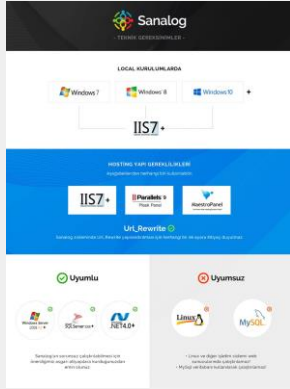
Sanalog
- TEKNİK GEREKSİNİMLER -

LOCAL KURULUMLARDA

Windows 7
Windows 8
Windows10
+

IIS7+

HOSTING YAPI GEREKLİLİKLERİ
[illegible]

IIS7+
Parallels Plesk Panel
MaestroPanel

Url_Rewrite
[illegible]

Uyumlu

Windows Server 2003 +
SQLServer+
.NET4.0+

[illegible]

Uyumsuz

Linux
MySQL

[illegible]
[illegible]